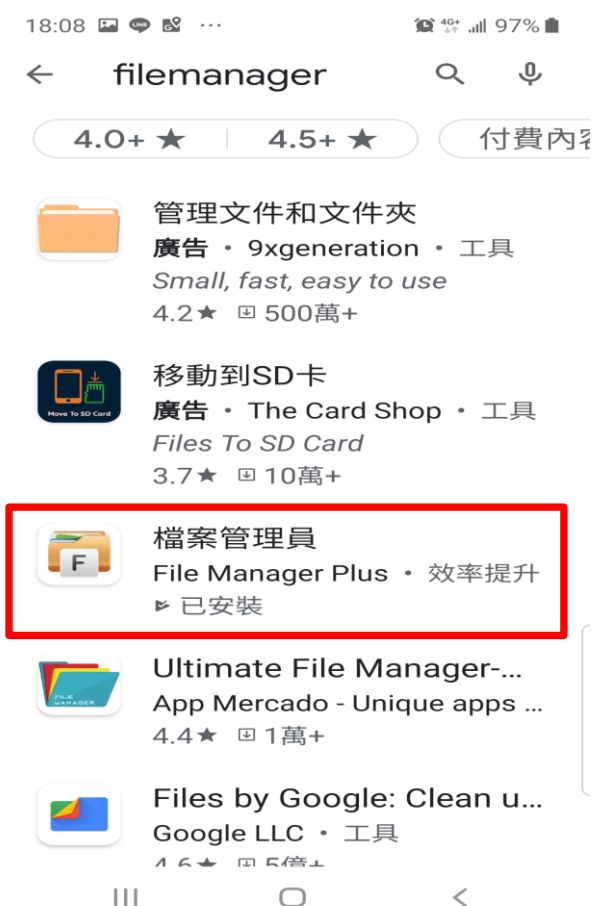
18:08 97%

filemanager

4.0+ ★ | 4.5+ ★ | 付費內容

管理文件和文件夾
廣告 • 9xgeneration • 工具
Small, fast, easy to use
4.2★ 500萬+

Move To SD Card
移動到SD卡
廣告 • The Card Shop • 工具
Files To SD Card
3.7★ 10萬+

F
檔案管理員
File Manager Plus • 效率提升
已安裝

FILE MANAGER
Ultimate File Manager-...
App Mercado - Unique apps ...
4.4★ 1萬+

Files by Google: Clean u...
Google LLC • 工具
4.6★ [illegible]億+